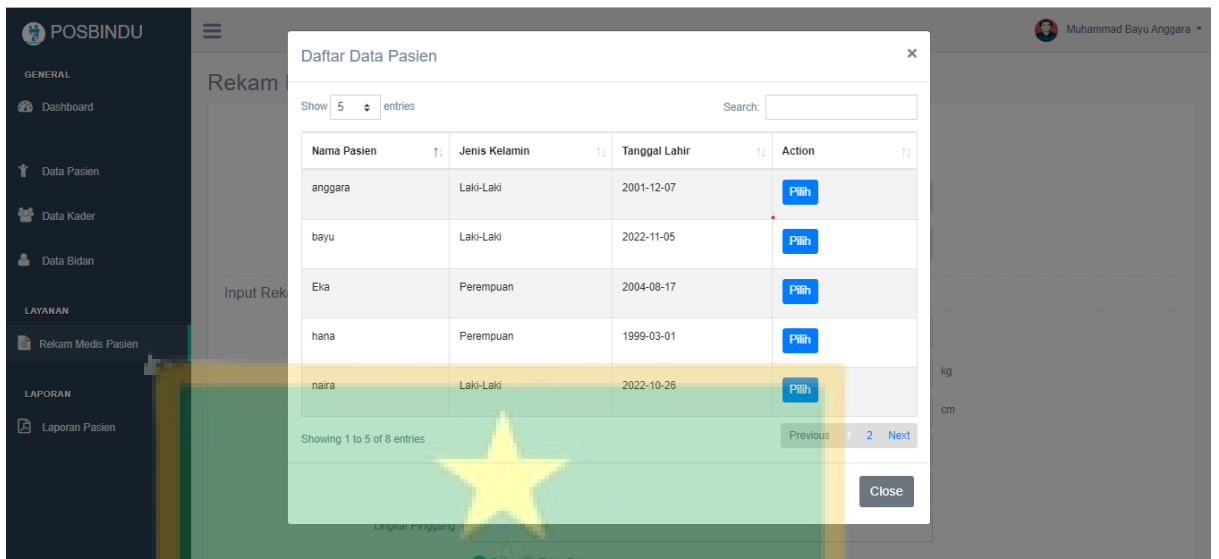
POSBINDU

GENERAL

Dashboard

Data Pasien

Data Kader

Data Bidan

LAYANAN

Rekam Medis Pasien

LAPORAN

Laporan Pasien

Muhammad Bayu Anggara

Rekam

Input Rek

kg

cm

Lingkar Pinggang

Daftar Data Pasien

×

Show 5 entries

Search:

| Nama Pasien | Jenis Kelamin | Tanggal Lahir | Action |
|---|---|---|---|
| anggara | Laki-Laki | 2001-12-07 | Pilih |
| bayu | Laki-Laki | 2022-11-05 | Pilih |
| Eka | Perempuan | 2004-08-17 | Pilih |
| hana | Perempuan | 1999-03-01 | Pilih |
| naira | Laki-Laki | 2022-10-26 | Pilih |

Showing 1 to 5 of 8 entries

Previous 1 2 Next

Close